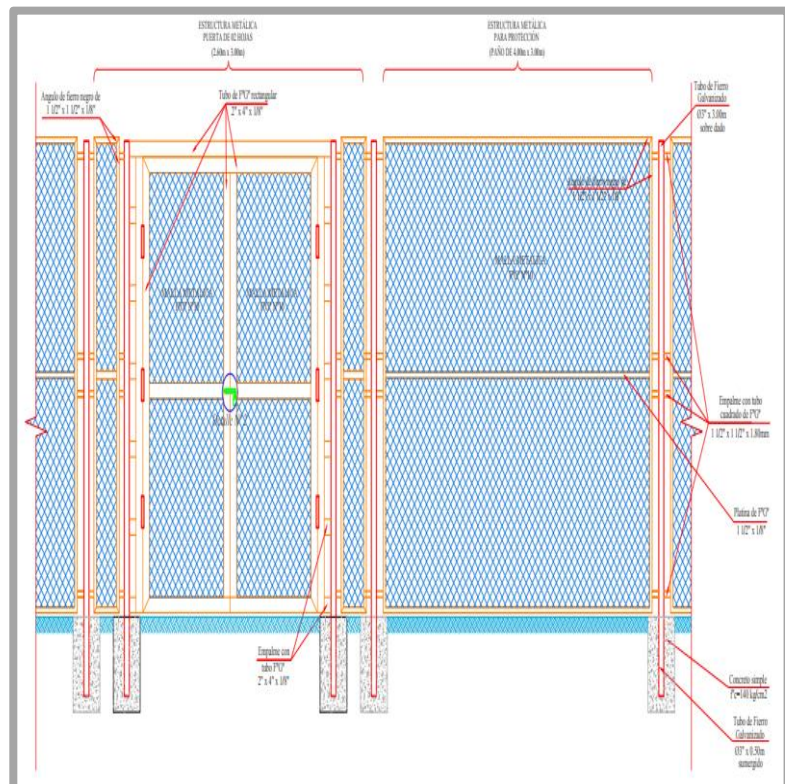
ESTRUCTURA METÁLICA
PUERTA DE 02 HOJAS
(2.60m x 3.00m)

ESTRUCTURA METÁLICA
PARA PROTECCIÓN
(PAÑO DE 4.00m x 3.00m)

Angulo de fierro negro de
1 1/2" x 1 1/2" x 1/8"

Tubo de F°G° rectangular
2" x 4" x 1/8"

Tubo de Fierro
Galvanizado
Ø3" x 3.00m
sobre dado

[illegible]

MALLA METÁLICA
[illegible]

MALLA METÁLICA
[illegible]

MALLA METÁLICA
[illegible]

Detalle "A"

Empalme con tubo
cuadrado de F°G°
1 1/2" x 1 1/2" x 1.00mm

Platina de F°G°
1 1/2" x 1/8"

Empalme con
tubo F°G°
2" x 4" x 1/8"

Concreto simple
f'c=140 kg/cm2

Tubo de Fierro
Galvanizado
Ø3" x 0.50m
sumergido